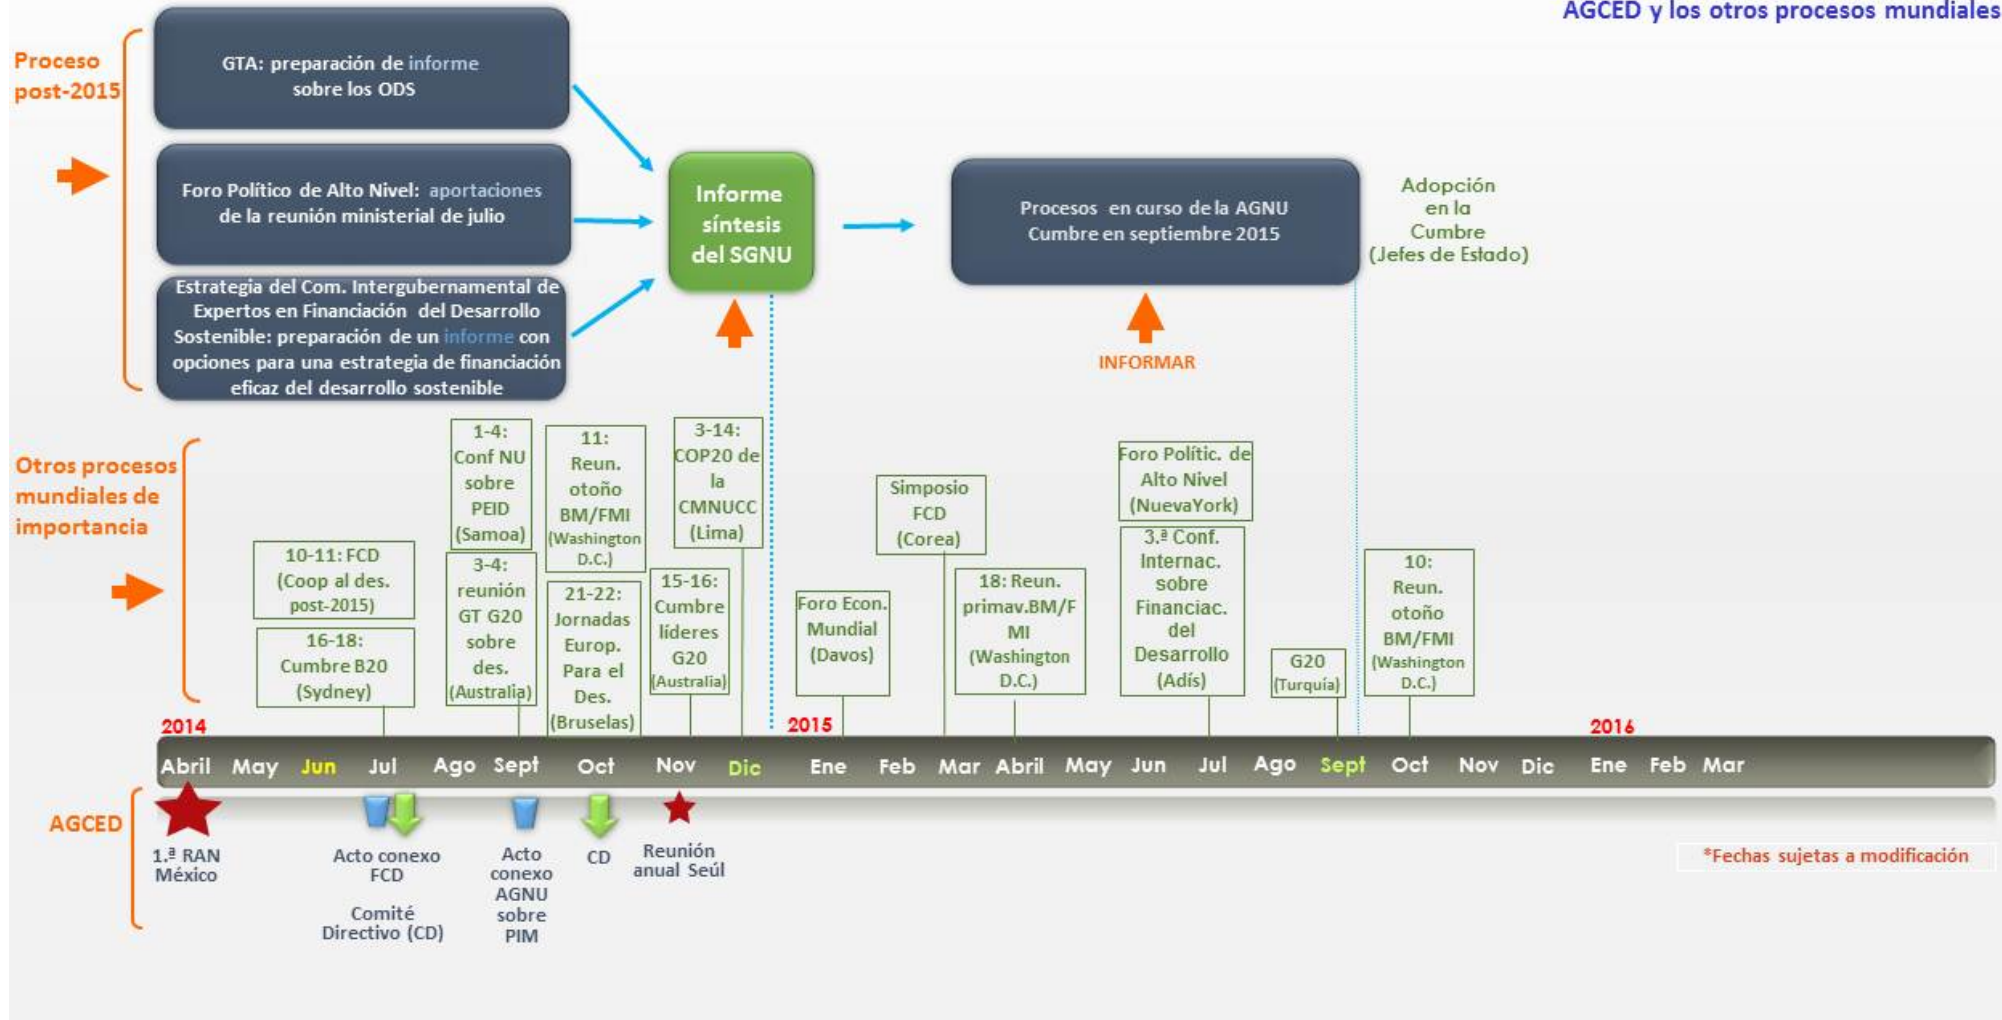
AGCED y los otros procesos mundiales

Proceso post-2015

GTA: preparación de informe sobre los ODS

Foro Político de Alto Nivel: aportaciones de la reunión ministerial de julio

Estrategia del Com. Intergubernamental de Expertos en Financiación del Desarrollo Sostenible: preparación de un informe con opciones para una estrategia de financiación eficaz del desarrollo sostenible

Informe síntesis del SGNU

Procesos en curso de la AGNU Cumbre en septiembre 2015

Adopción en la Cumbre (Jefes de Estado)

INFORMAR

Otros procesos mundiales de importancia

10-11: FCD (Coop al des. post-2015)

16-18: Cumbre B20 (Sydney)

1-4: Conf NU sobre PEID (Samoa)

3-4: reunión GT G20 sobre des. (Australia)

11: Reun. otoño BM/FMI (Washington D.C.)

21-22: Jornadas Europ. Para el Des. (Bruselas)

3-14: COP20 de la CMNUCC (Lima)

15-16: Cumbre líderes G20 (Australia)

Foro Econ. Mundial (Davos)

Simposio FCD (Corea)

18: Reun. primav.BM/FMI (Washington D.C.)

Foro Polític. de Alto Nivel (NuevaYork)

3.ª Conf. Internac. sobre Financiac. del Desarrollo (Adís)

G20 (Turquía)

10: Reun. otoño BM/FMI (Washington D.C.)

2014

2015

2016

Abril May Jun Jul Ago Sept Oct Nov Dic Ene Feb Mar Abril May Jun Jul Ago Sept Oct Nov Dic Ene Feb Mar

AGCED

1.ª RAN México

Acto conexo FCD

Comité Directivo (CD)

Acto conexo AGNU sobre PIM

CD

Reunión anual Seúl

*Fechas sujetas a modificación